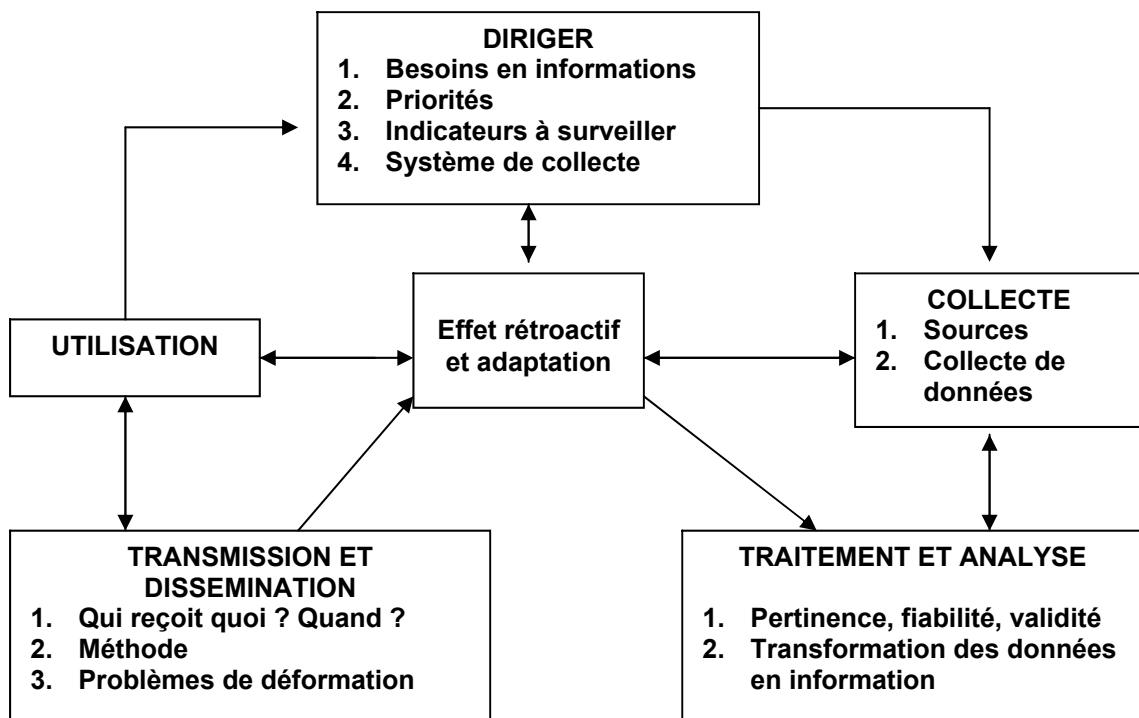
DIRIGER
1. Besoins en informations
2. Priorités
3. Indicateurs à surveiller
4. Système de collecte

UTILISATION

Effet rétroactif et adaptation

COLLECTE
1. Sources
2. Collecte de données

TRANSMISSION ET DISSEMINATION
1. Qui reçoit quoi ? Quand ?
2. Méthode
3. Problèmes de déformation

TRAITEMENT ET ANALYSE
1. Pertinence, fiabilité, validité
2. Transformation des données en information